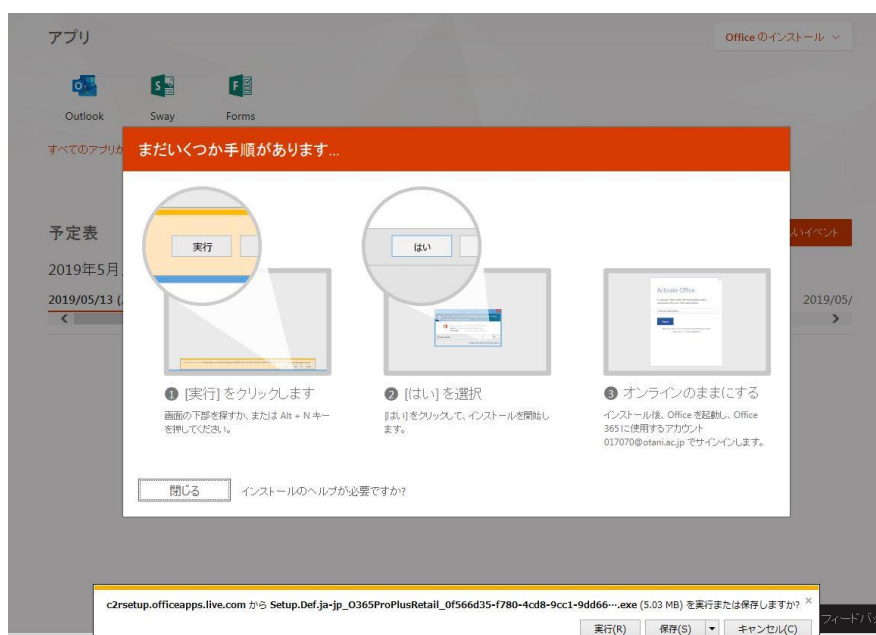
アプリ

Office のインストール

Outlook
Sway
Forms

すべてのアプリか

予定表

2019年5月

2019/05/13 (

2019/05/

いイベント

まだいくつか手順があります...

実行

はい

Activate Office

❶ [実行] をクリックします
画面の下部を探すか、または Alt + N キーを押してください。

❷ [はい] を選択
[はい] をクリックして、インストールを開始します。

❸ オンラインのままにする
インストール後、Office を起動し、Office 365 に使用するアカウント 017070@otani.ac.jp でサインインします。

閉じる
インストールのヘルプが必要ですか?

c2rsetup.officeapps.live.com から Setup.Def.ja-jp_O365ProPlusRetail_0f566d35-f780-4cd8-9cc1-9dd66....exe (5.03 MB) を実行または保存しますか?

実行(R)
保存(S)
キャンセル(C)

フィードバ